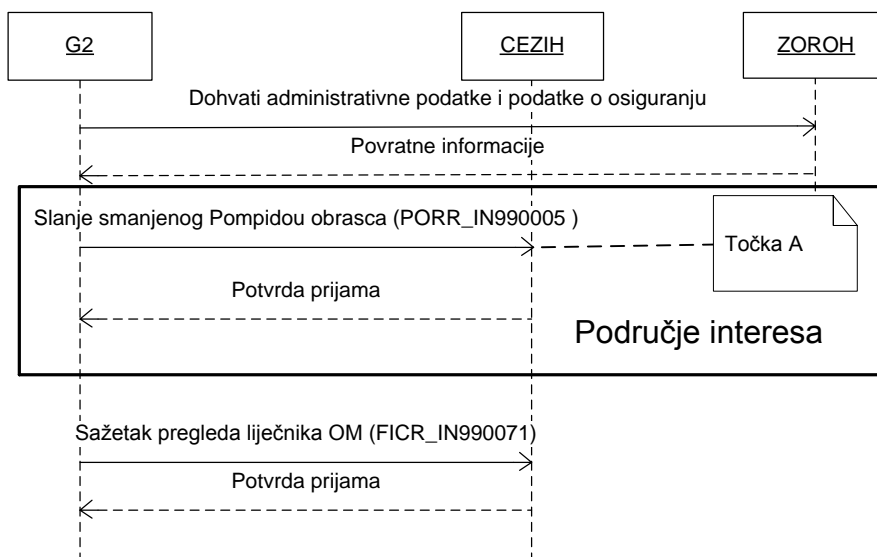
G2

CEZIH

ZOROH

Dohvati administrativne podatke i podatke o osiguranju

Povratne informacije

Slanje smanjenog Pompidou obrasca (PORR_IN990005 )

Točka A

Potvrda prijama

Područje interesa

Sažetak pregleda liječnika OM (FICR_IN990071)

Potvrda prijama